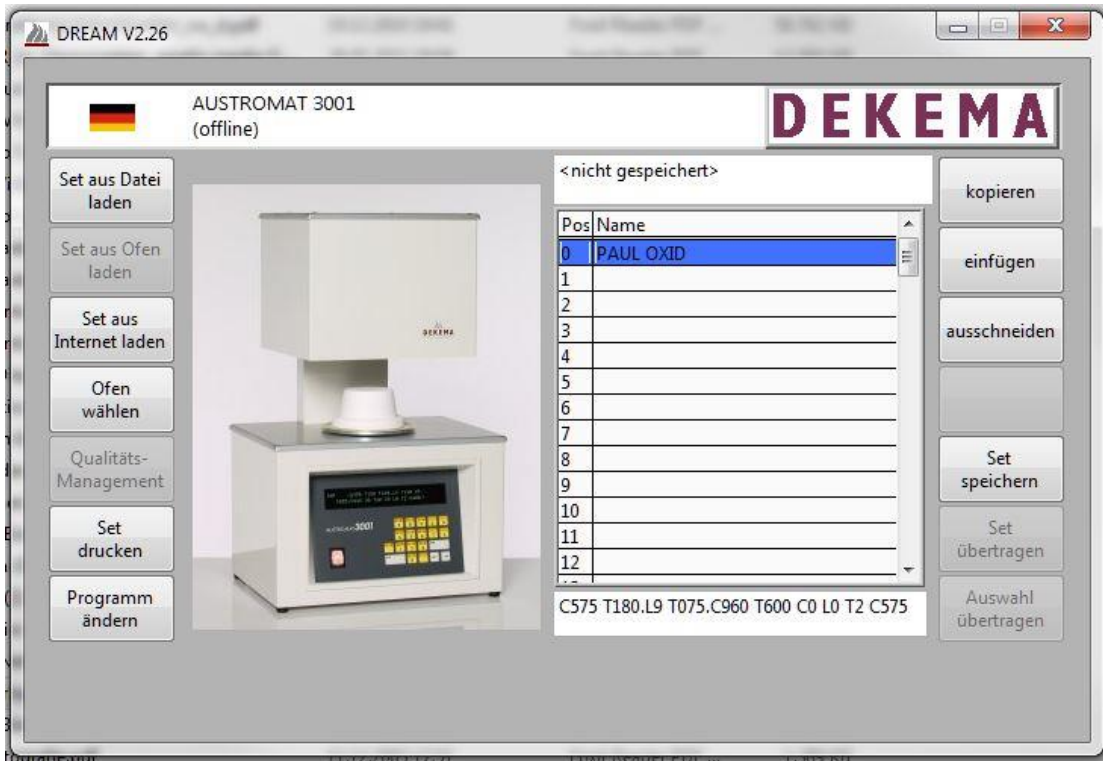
DREAM V2.26

AUSTROMAT 3001
(offline)

DEKEMA

Set aus Datei laden

Set aus Ofen laden

Set aus Internet laden

Ofen wählen

Qualitäts-Management

Set drucken

Programm ändern

DEKEMA

AUSTROMAT 3001

<nicht gespeichert>

| Pos | Name |
|---|---|
| 0 | PAUL OXID |
| 1 | |
| 2 | |
| 3 | |
| 4 | |
| 5 | |
| 6 | |
| 7 | |
| 8 | |
| 9 | |
| 10 | |
| 11 | |
| 12 | |

C575 T180.L9 T075.C960 T600 C0 L0 T2 C575

kopieren

einfügen

ausschneiden

Set speichern

Set übertragen

Auswahl übertragen